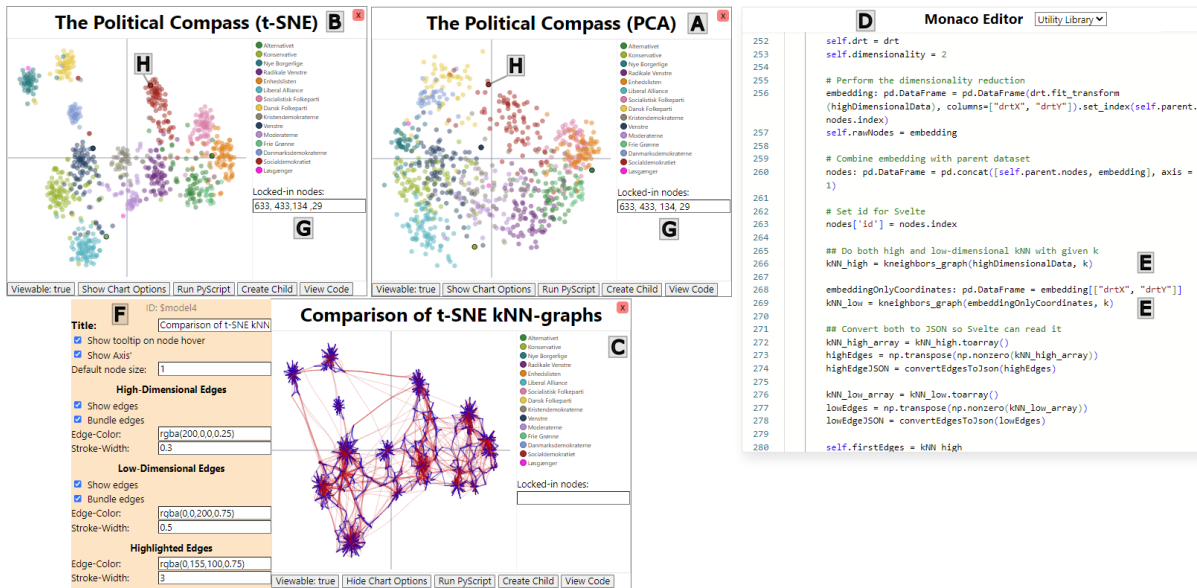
The Political Compass (t-SNE) B x

H

Alternativet
Konservative
Nye Borgerlige
Radikale Venstre
Enhedslisten
Liberal Alliance
Socialistisk Folkeparti
Dansk Folkeparti
Kristendemokraterne
Venstre
Moderaterne
Frie Grønne
Danmarksdemokraterne
Socialdemokratiet
Løsgænger

Locked-in nodes:
633, 433,134 ,29
G

Viewable: true | Show Chart Options | Run PyScript | Create Child | View Code

The Political Compass (PCA) A

H

Alternativet
Konservative
Nye Borgerlige
Radikale Venstre
Enhedslisten
Liberal Alliance
Socialistisk Folkeparti
Dansk Folkeparti
Kristendemokraterne
Venstre
Moderaterne
Frie Grønne
Danmarksdemokraterne
Socialdemokratiet
Løsgænger

Locked-in nodes:
633, 433, 134, 29
G

Viewable: true | Show Chart Options | Run PyScript | Create Child | View Code

D Monaco Editor Utility Library

252 self.drt = drt
253 self.dimensionality = 2
254
255 # Perform the dimensionality reduction
256 embedding: pd.DataFrame = pd.DataFrame(drt.fit_transform (highDimensionalData), columns=["drtX", "drtY"]).set_index(self.parent.nodes.index)
257 self.rawNodes = embedding
258
259 # Combine embedding with parent dataset
260 nodes: pd.DataFrame = pd.concat([self.parent.nodes, embedding], axis = 1)
261
262 # Set id for Svelte
263 nodes['id'] = nodes.index
264
265 ## Do both high and low-dimensional kNN with given k
266 kNN_high = kneighbors_graph(highDimensionalData, k)
267 E
268 embeddingOnlyCoordinates: pd.DataFrame = embedding[["drtX", "drtY"]]
269 kNN_low = kneighbors_graph(embeddingOnlyCoordinates, k)
270 E
271 ## Convert both to JSON so Svelte can read it
272 kNN_high_array = kNN_high.toarray()
273 highEdges = np.transpose(np.nonzero(kNN_high_array))
274 highEdgeJSON = convertEdgesToJson(highEdges)
275
276 kNN_low_array = kNN_low.toarray()
277 lowEdges = np.transpose(np.nonzero(kNN_low_array))
278 lowEdgeJSON = convertEdgesToJson(lowEdges)
279
280 self.firstEdges = kNN high

F ID: $model4
Title: Comparison of t-SNE kNN
Show tooltip on node hover
Show Axis'
Default node size: 1
High-Dimensional Edges
Show edges
Bundle edges
Edge-Color: rgba(200,0,0,0.25)
Stroke-Width: 0.3
Low-Dimensional Edges
Show edges
Bundle edges
Edge-Color: rgba(0,0,200,0.75)
Stroke-Width: 0.5
Highlighted Edges
Edge-Color: rgba(0,155,100,0.75)
Stroke-Width: 3

Comparison of t-SNE kNN-graphs x
C
Alternativet
Konservative
Nye Borgerlige
Radikale Venstre
Enhedslisten
Liberal Alliance
Socialistisk Folkeparti
Dansk Folkeparti
Kristendemokraterne
Venstre
Moderaterne
Frie Grønne
Danmarksdemokraterne
Socialdemokratiet
Løsgænger

Locked-in nodes:

Viewable: true | Hide Chart Options | Run PyScript | Create Child | View Code